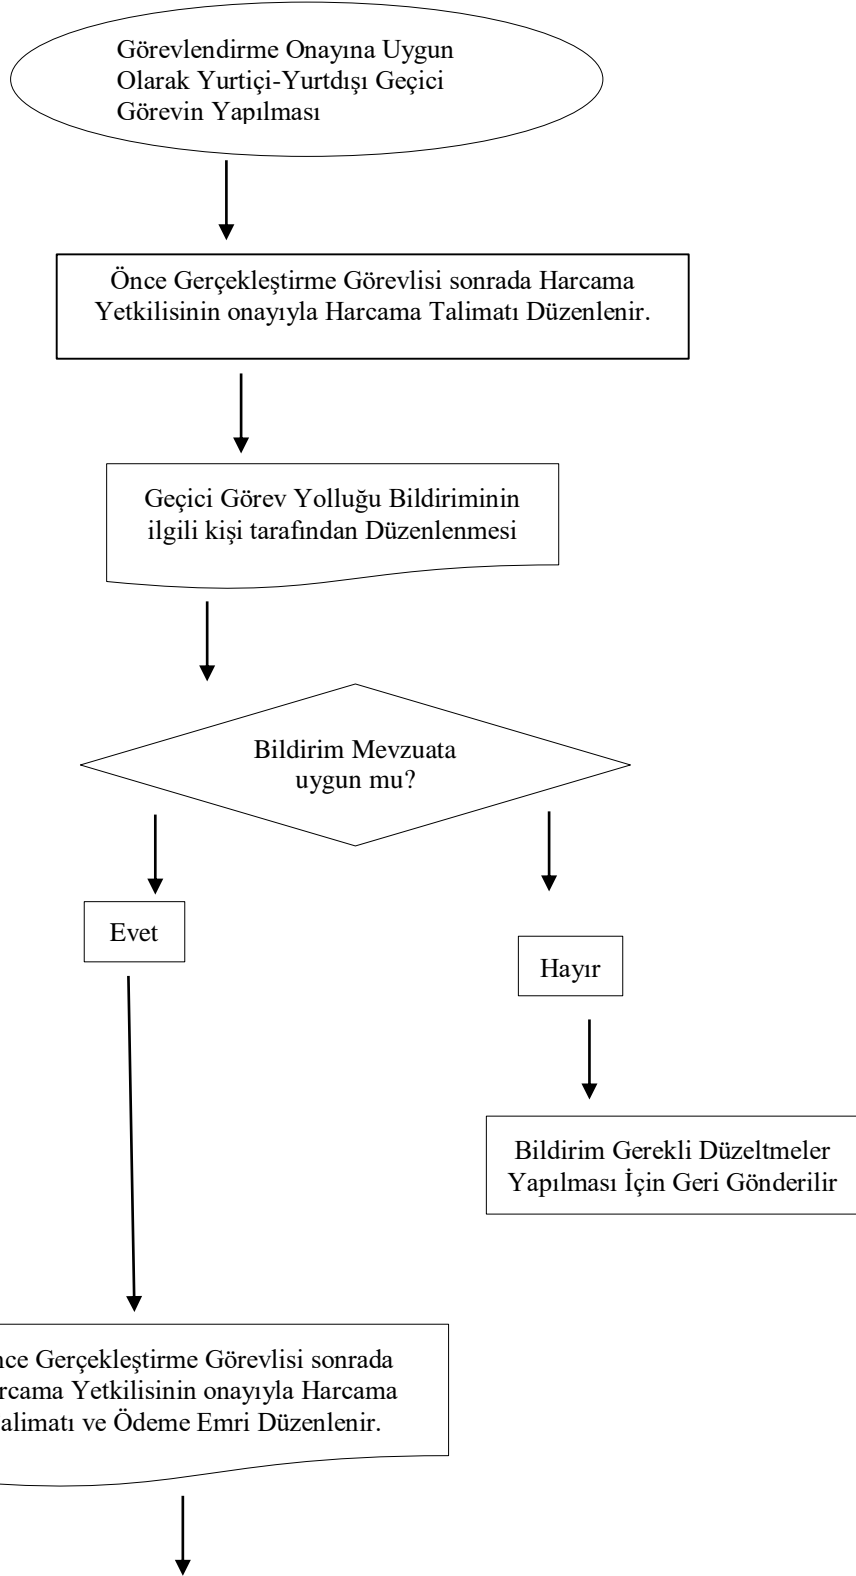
Görevlendirme Onayına Uygun Olarak Yurtiçi-Yurtdışı Geçici Görevin Yapılması

Önce Gerçekleştirme Görevlisi sonrada Harcama Yetkilisinin onayıyla Harcama Talimatı Düzenlenir.

Geçici Görev Yolluğu Bildiriminin ilgili kişi tarafından Düzenlenmesi

Bildirim Mevzuata uygun mu?

Evet

Hayır

Bildirim Gerekli Düzeltmeler Yapılması İçin Geri Gönderilir

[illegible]nce Gerçekleştirme Görevlisi sonrada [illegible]rcama Yetkilisinin onayıyla Harcama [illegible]alimatı ve Ödeme Emri Düzenlenir.